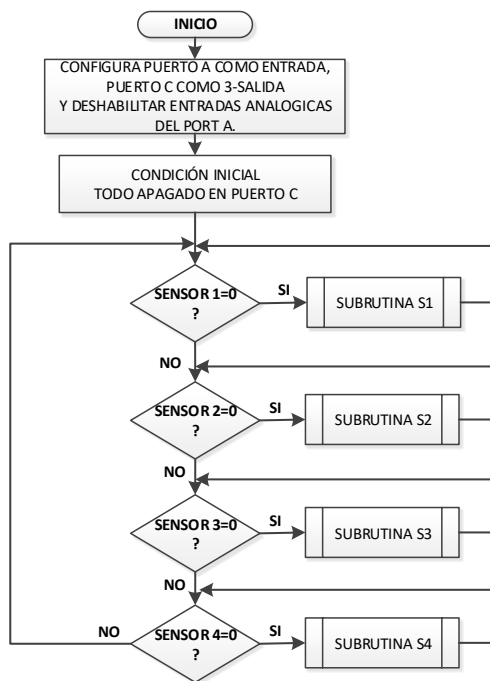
INICIO

CONFIGURA PUERTO A COMO ENTRADA, PUERTO C COMO 3-SALIDA Y DESHABILITAR ENTRADAS ANALOGICAS DEL PORT A.

CONDICIÓN INICIAL TODO APAGADO EN PUERTO C

SENSOR 1=0 ?

SI

SUBRUTINA S1

NO

SENSOR 2=0 ?

SI

SUBRUTINA S2

NO

SENSOR 3=0 ?

SI

SUBRUTINA S3

NO

NO

SENSOR 4=0 ?

SI

SUBRUTINA S4